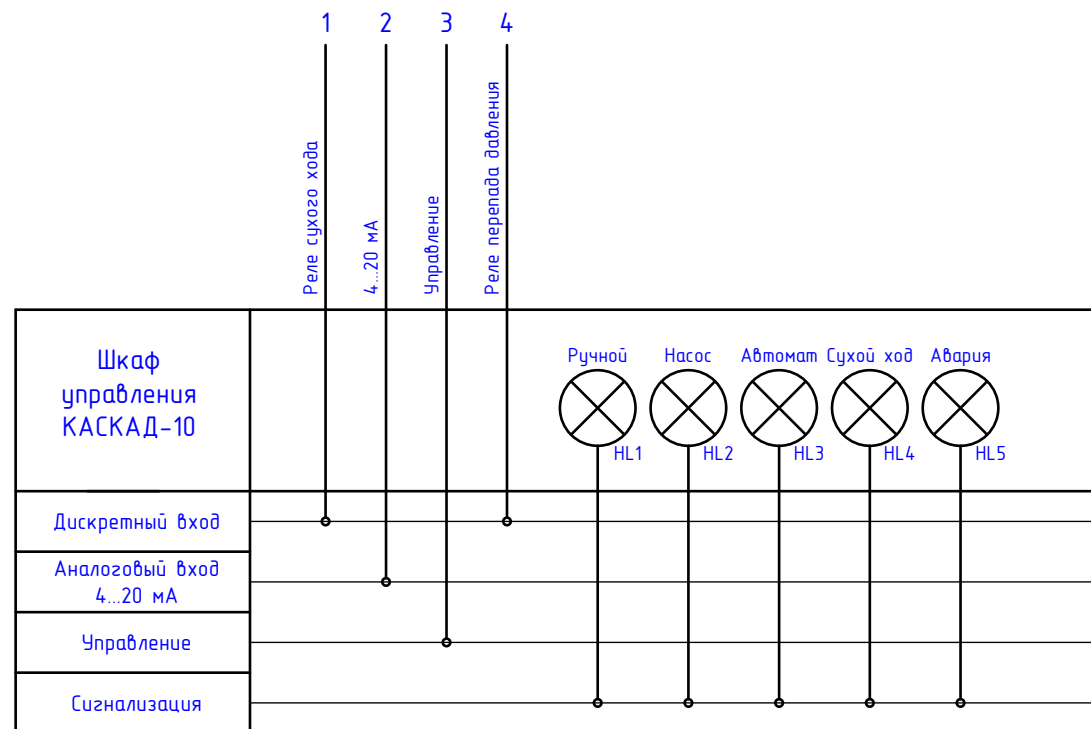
1 2 3 4

Реле сухого хода

4...20 мА

Управление

Реле перепада давления

Шкаф управления КАСКАД-10

Ручной HL1
Насос HL2
Автомат HL3
Сухой ход HL4
Авария HL5

Дискретный вход

Аналоговый вход 4...20 мА

Управление

Сигнализация